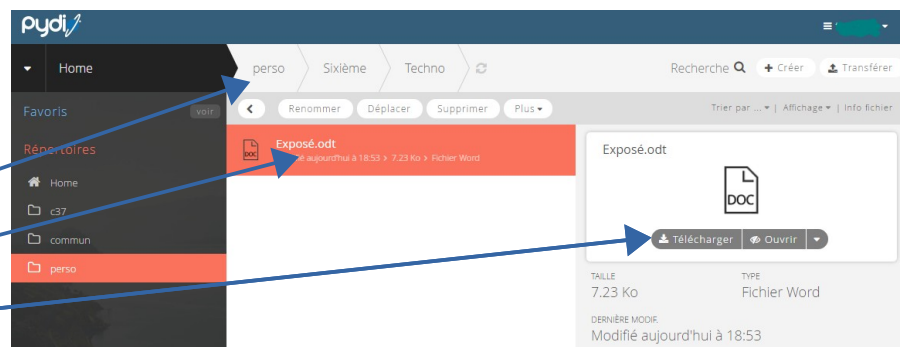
pydio

Home

perso Sixième Techno

Recherche + Créer Transférer

Favoris voir

Répertoires

Home

c37

commun

perso

Renommer Déplacer Supprimer Plus

Trier par ... Affichage Info fichier

Exposé.odt
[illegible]é aujourd'hui à 18:53 > 7.23 Ko > Fichier Word

DOC

Exposé.odt

DOC

Télécharger Ouvrir

TAILLE
7.23 Ko

TYPE
Fichier Word

DERNIÈRE MODIF.
Modifié aujourd'hui à 18:53